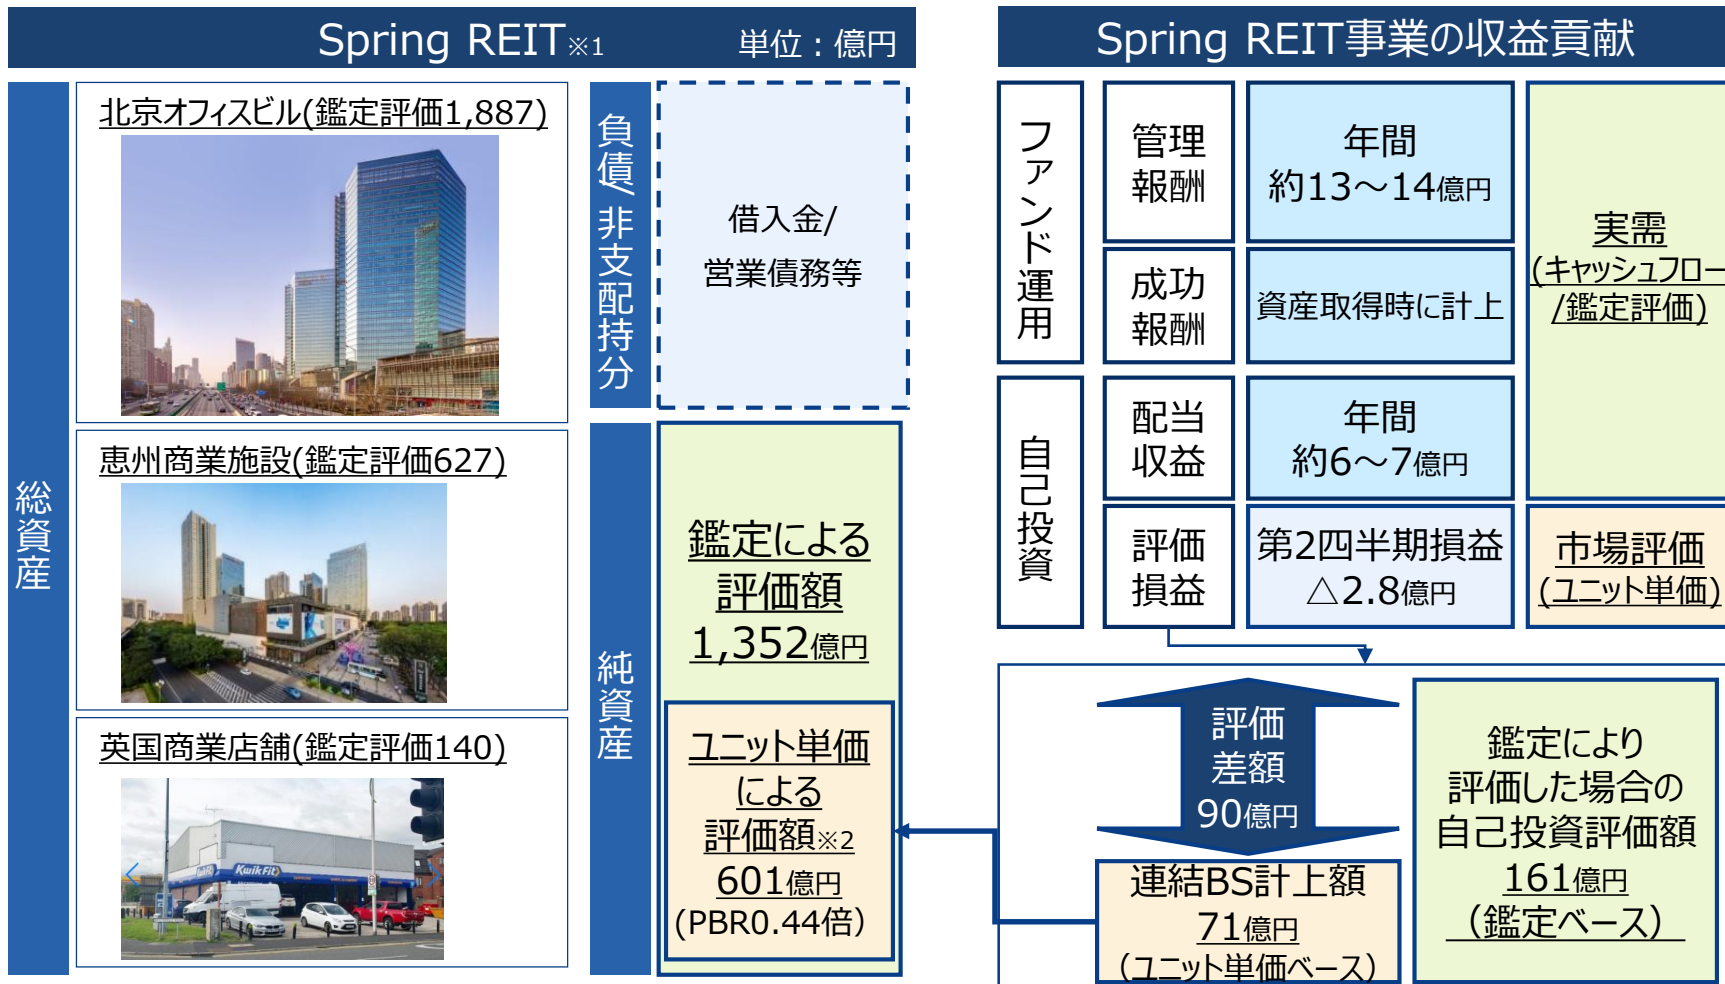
Spring REIT※1 単位：億円

総資産

北京オフィスビル(鑑定評価1,887)

惠州商業施設(鑑定評価627)

英国商業店舗(鑑定評価140)

Kwik Fit

負債/非支配持分

借入金/
営業債務等

純資産

鑑定による評価額 1,352億円

ユニット単価による評価額※2 601億円 (PBR0.44倍)

Spring REIT事業の収益貢献

ファンド運用

管理報酬

年間 約13～14億円

成功報酬

資産取得時に計上

実需 (キャッシュフロー/鑑定評価)

自己投資

配当収益

年間 約6～7億円

評価損益

第2四半期損益 △2.8億円

市場評価 (ユニット単価)

評価差額 90億円

連結BS計上額 71億円 (ユニット単価ベース)

鑑定により評価した場合の自己投資評価額 161億円 (鑑定ベース)